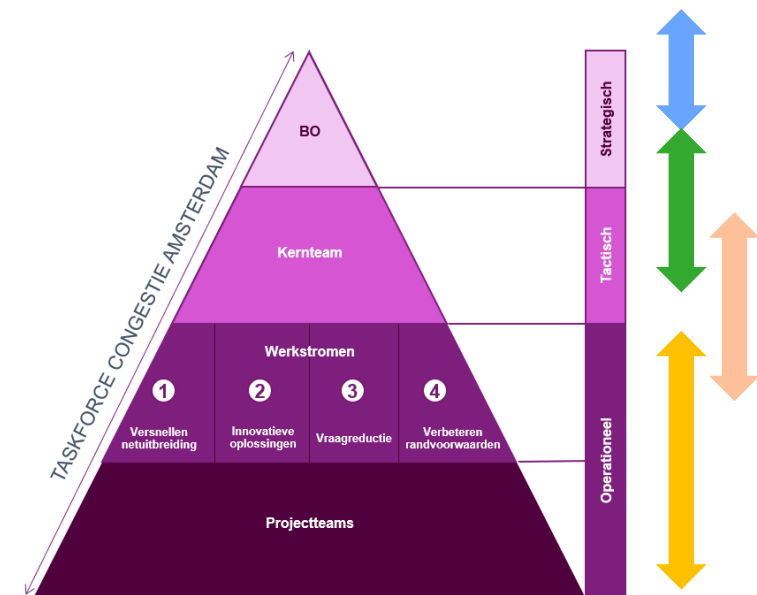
TASKFORCE CONGESTIE AMSTERDAM

BO

Kernteam

Werkstromen

1
Versnellen netuitbreiding

2
Innovatieve oplossingen

3
Vraagreductie

4
Verbeteren randvoorwaarden

Projectteams

Strategisch

Tactisch

Operationeel